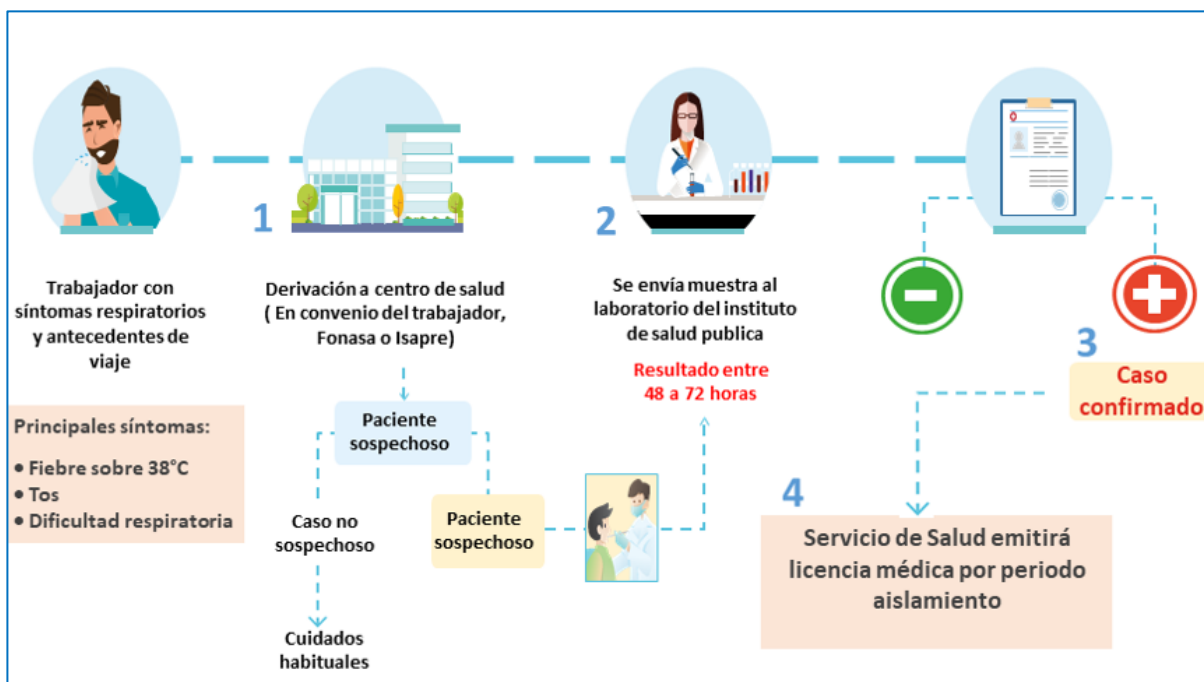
Trabajador con síntomas respiratorios y antecedentes de viaje

Principales síntomas:

• Fiebre sobre 38°C
• Tos
• Dificultad respiratoria

1

Derivación a centro de salud ( En convenio del trabajador, Fonasa o Isapre)

Paciente sospechoso

Caso no sospechoso

Cuidados habituales

Paciente sospechoso

2

Se envía muestra al laboratorio del instituto de salud publica

Resultado entre 48 a 72 horas

3

Caso confirmado

4

Servicio de Salud emitirá licencia médica por periodo aislamiento